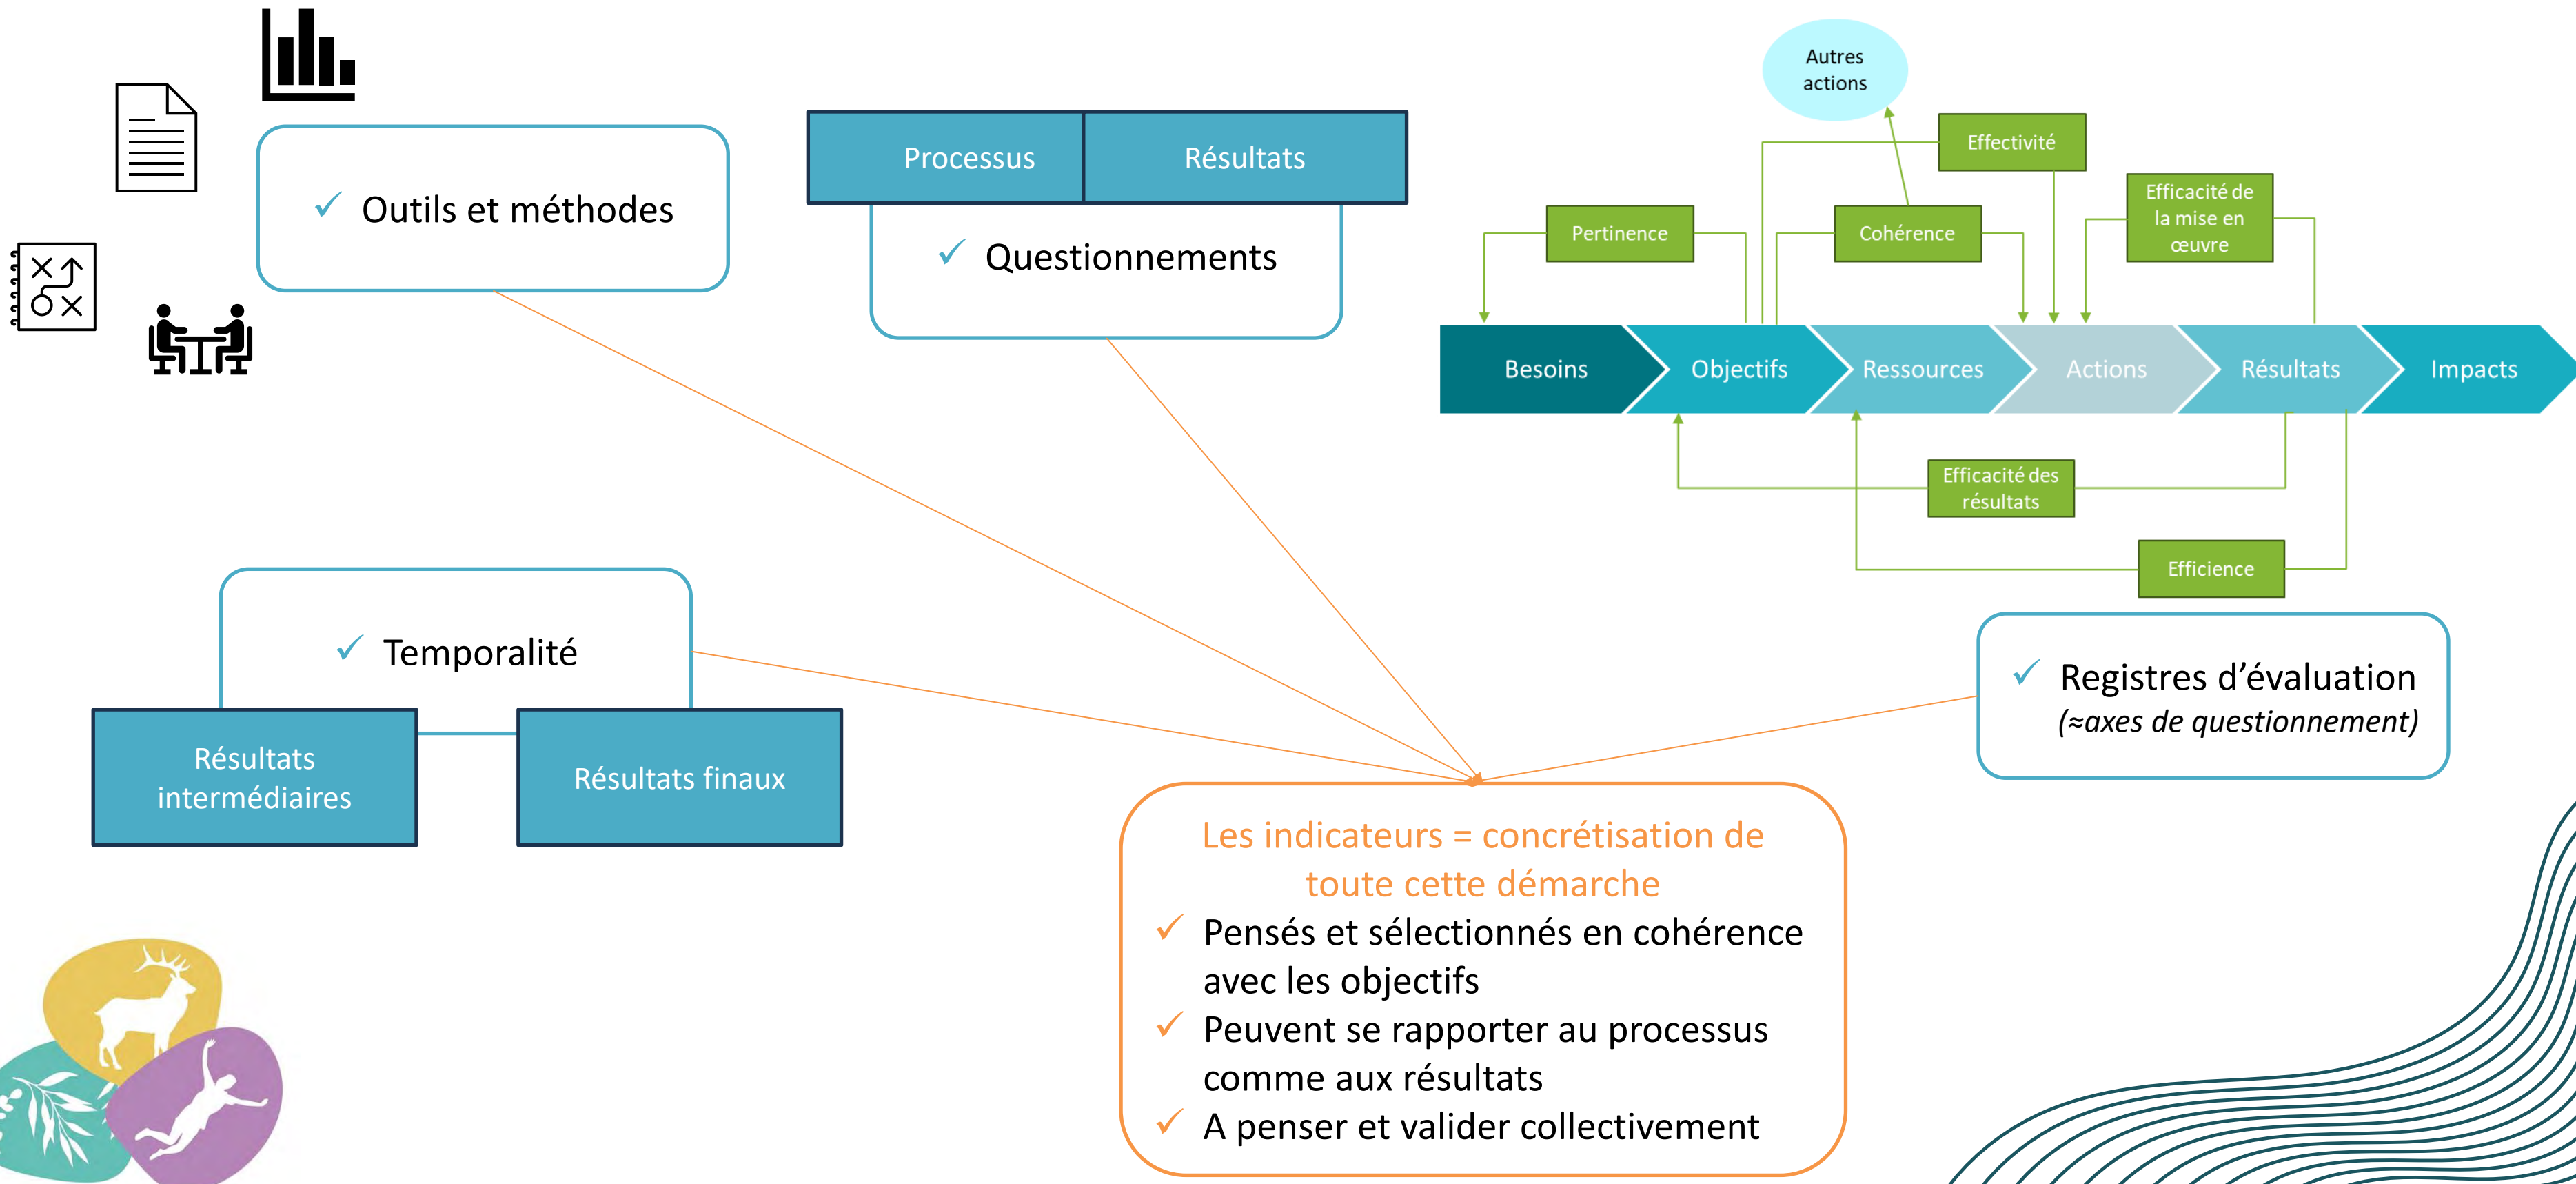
✓ Outils et méthodes

Processus

Résultats

✓ Questionnements

Autres actions

Effectivité

Efficacité de la mise en œuvre

Pertinence

Cohérence

Besoins

Objectifs

Ressources

Actions

Résultats

Impacts

Efficacité des résultats

Efficience

✓ Temporalité

Résultats intermédiaires

Résultats finaux

✓ Registres d'évaluation
(≈axes de questionnement)

Les indicateurs = concrétisation de toute cette démarche
✓ Pensés et sélectionnés en cohérence avec les objectifs
✓ Peuvent se rapporter au processus comme aux résultats
✓ A penser et valider collectivement